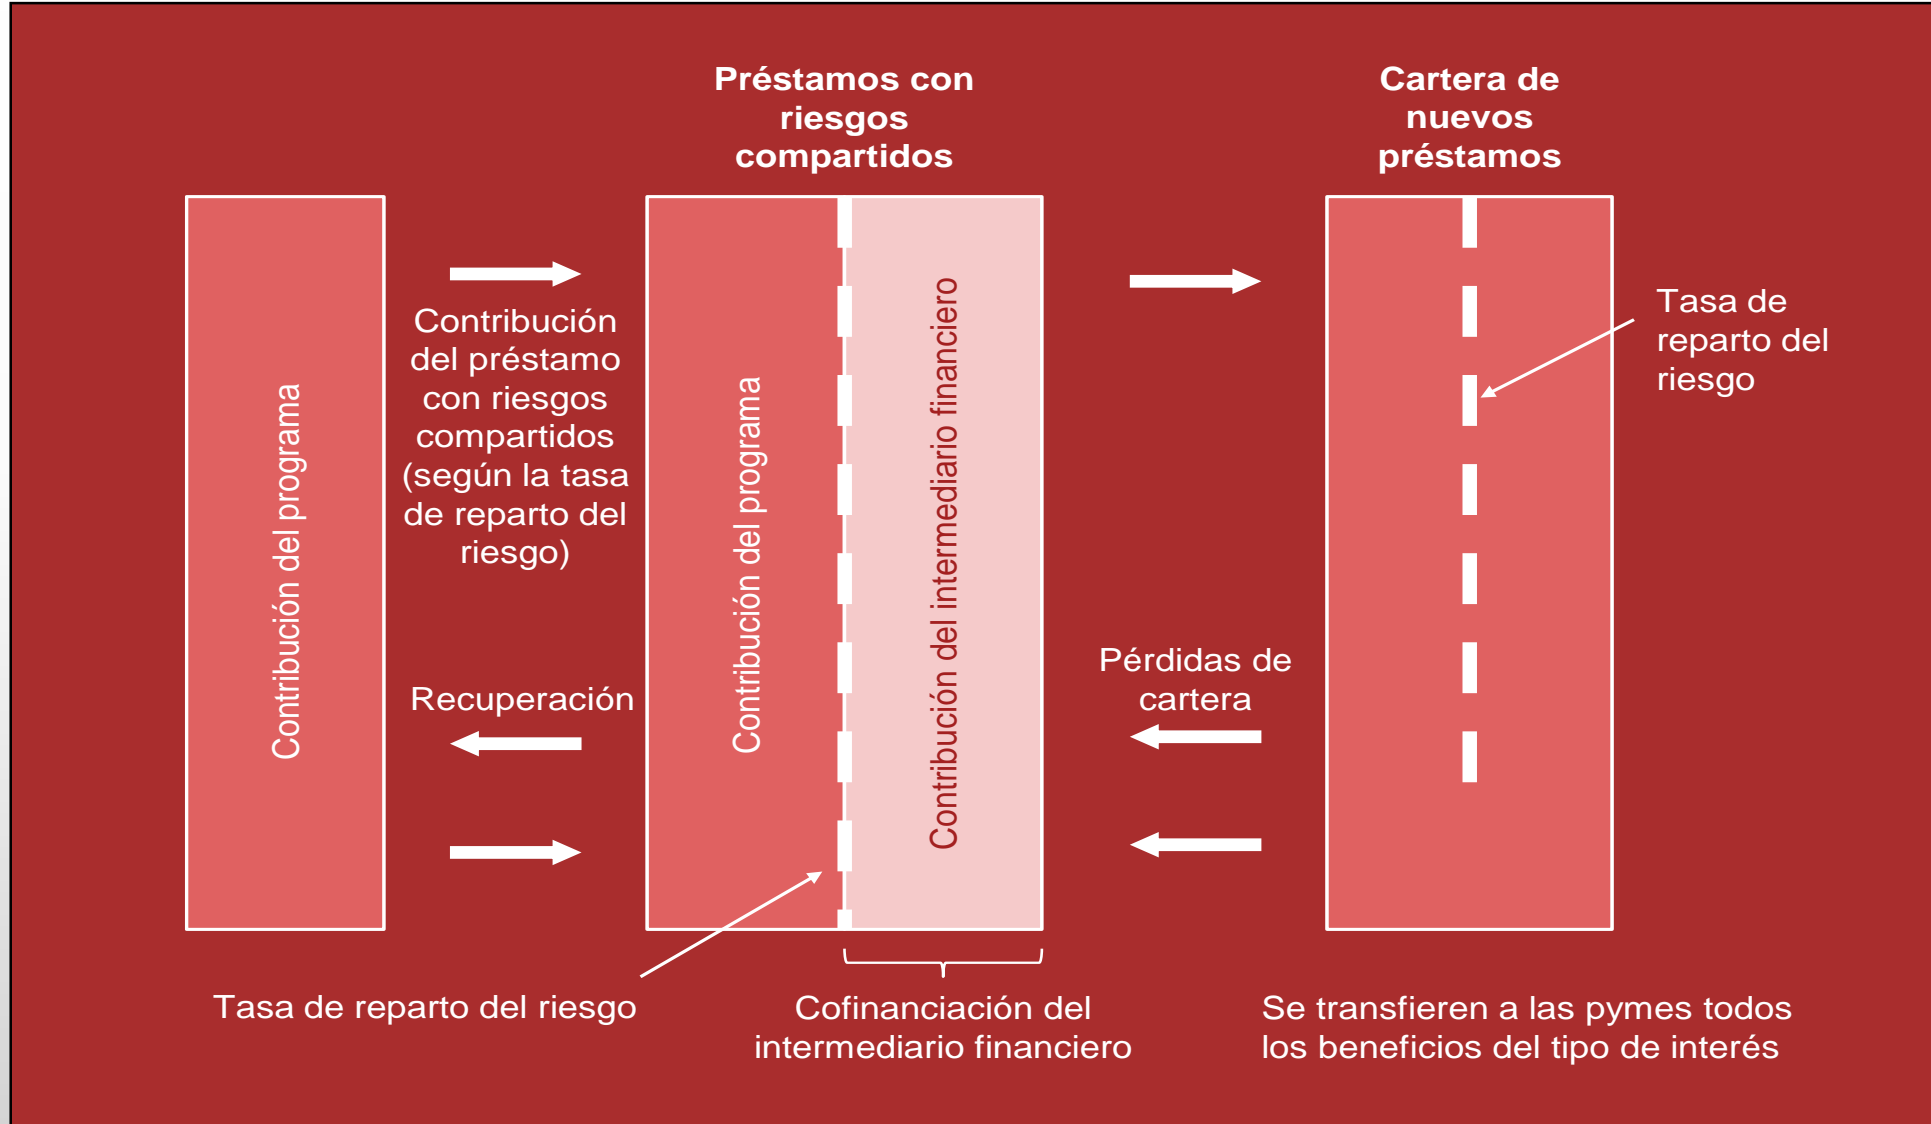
Préstamos con riesgos compartidos

Cartera de nuevos préstamos

Contribución del programa

Contribución del préstamo con riesgos compartidos (según la tasa de reparto del riesgo)

Recuperación

Contribución del programa

Contribución del intermediario financiero

Tasa de reparto del riesgo

Pérdidas de cartera

Tasa de reparto del riesgo

Cofinanciación del intermediario financiero

Se transfieren a las pymes todos los beneficios del tipo de interés